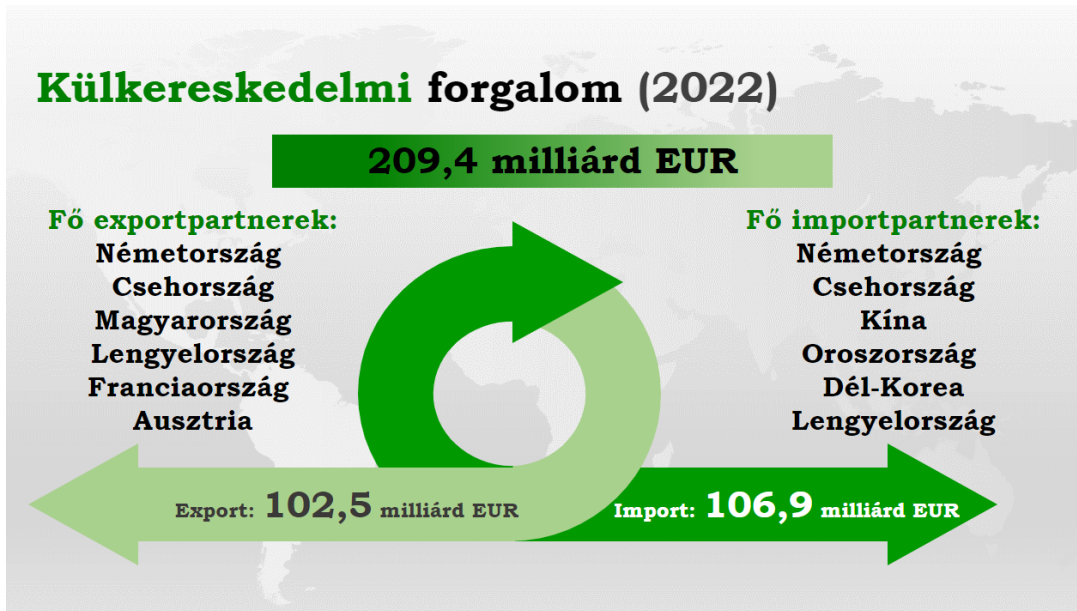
Külkereskedelmi forgalom (2022)

209,4 milliárd EUR

Fő exportpartnerek:
Németország
Csehország
Magyarország
Lengyelország
Franciaország
Ausztria

Fő importpartnerek:
Németország
Csehország
Kína
Oroszország
Dél-Korea
Lengyelország

Export: 102,5 milliárd EUR

Import: 106,9 milliárd EUR